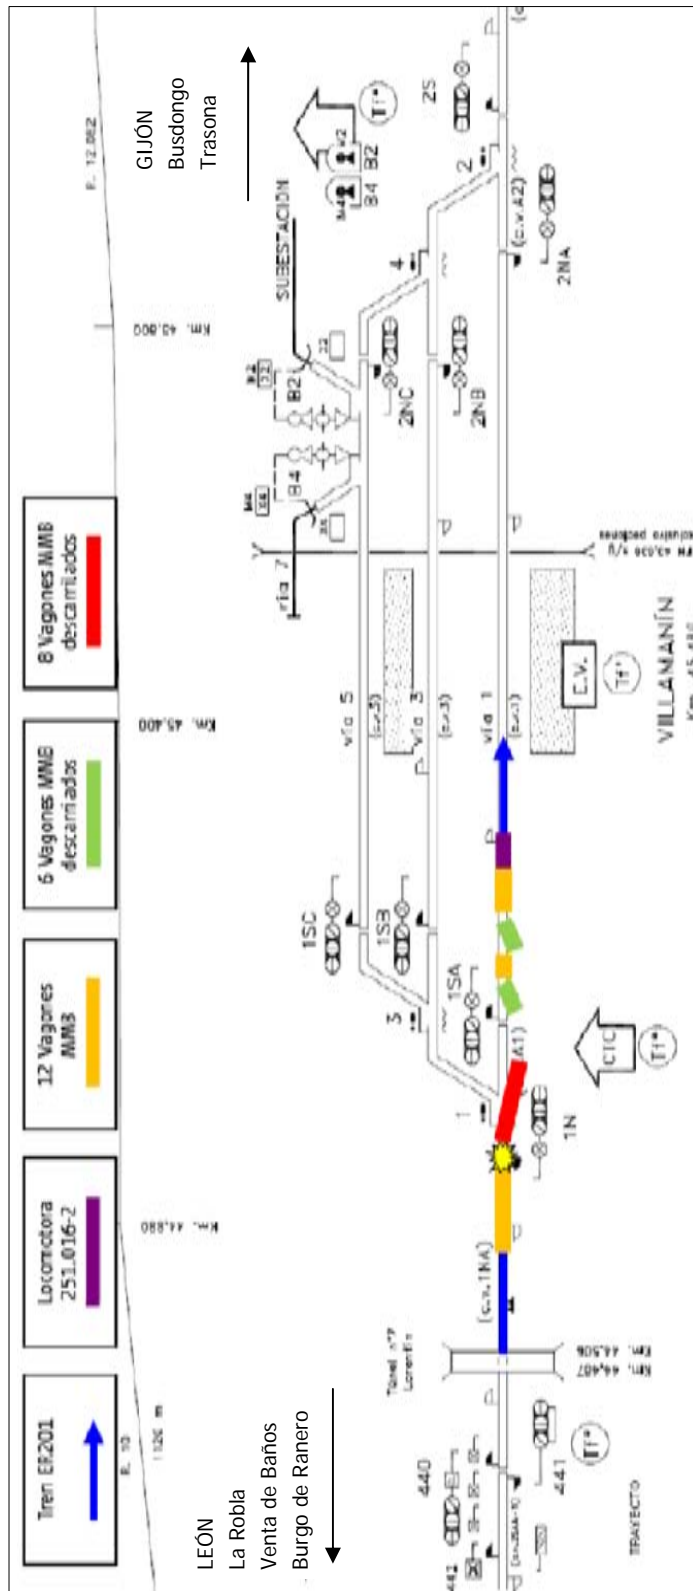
Tren ER201

Locomotora 251.016-2

12 Vagones MMB

6 Vagones MMB descarrilados

8 Vagones MMB descarrilados

LEÓN
La Robla
Venta de Baños
Burgo de Ranero

GIJÓN
Busdongo
Trasona

SUBESTACIÓN

Km. 44,880

Km. 45,400

Km. 45,800

VILLAMANÍN

C.V.

CTC

vía 7

vía 5

vía 3

vía 1

1SC

1SB

1SA

1N

2NC

2NB

2NA

2S

B4

B2

1

2

3

4

441

440

TRAYECTO

Túnel nº Lorenfin

Km. 44,506

Km. 44,407

(c.v. 1NA)

(c.v. A2)

A1

Km. 45,030 cruce peatonal

1126 m

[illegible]